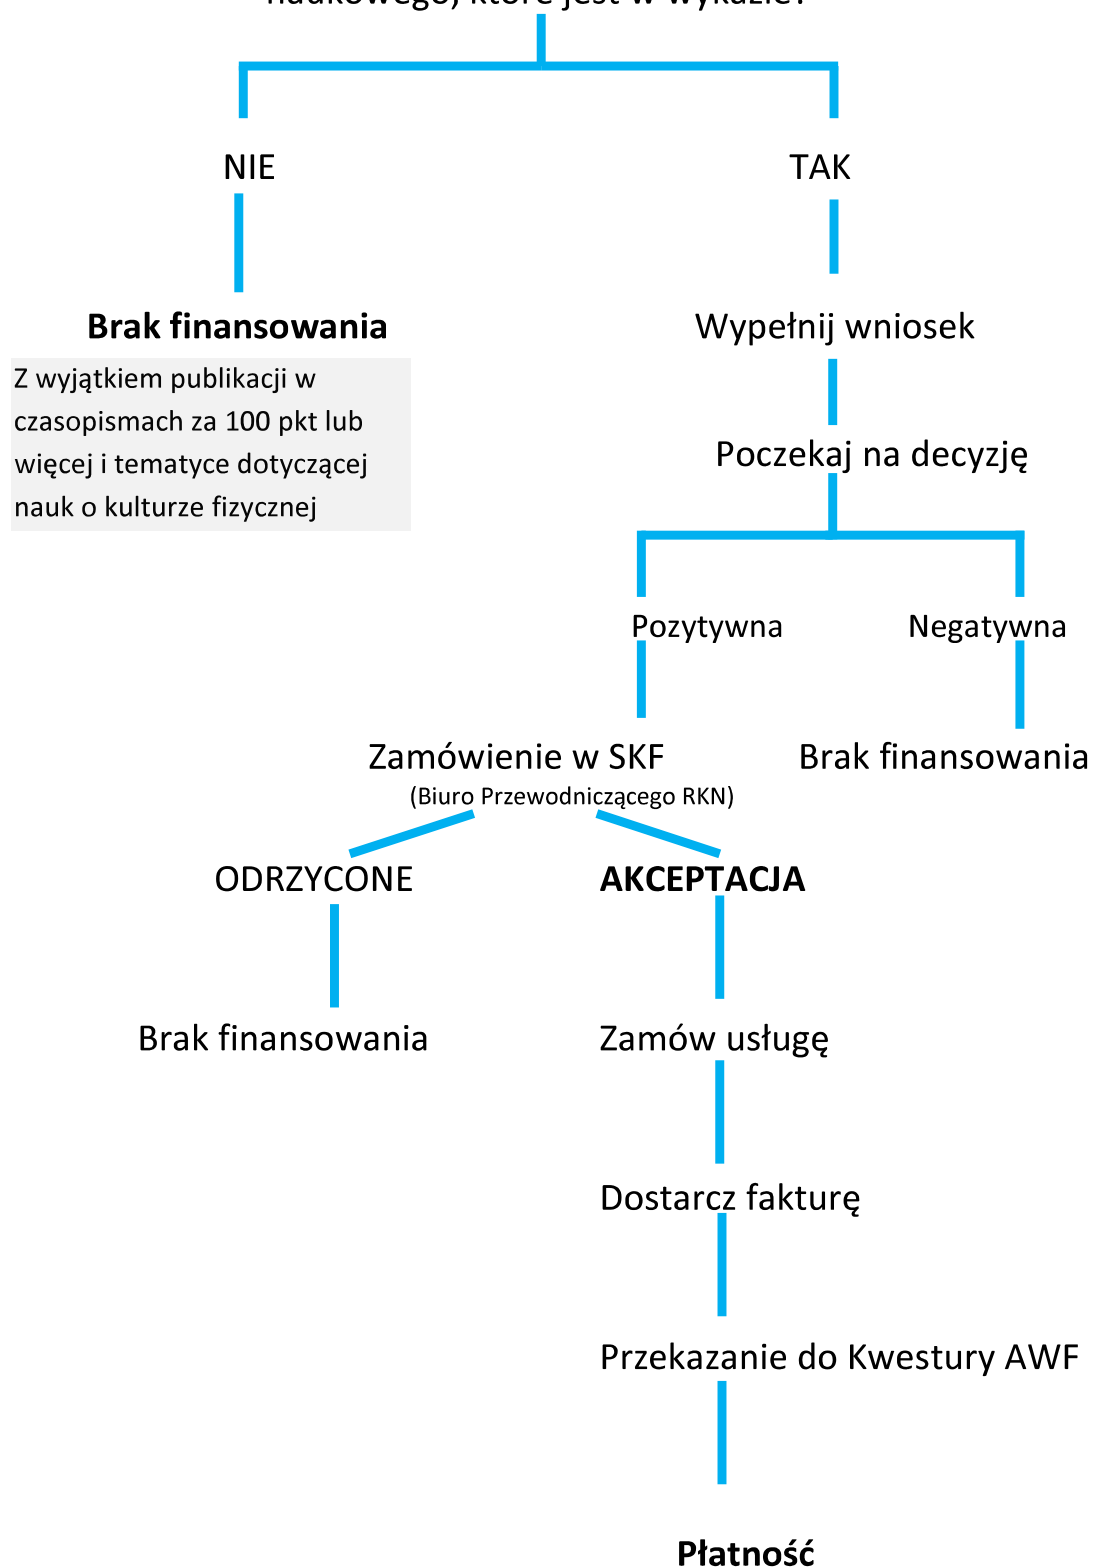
naukowego, które jest w wykazie?

NIE

TAK

Brak finansowania

Z wyjątkiem publikacji w czasopismach za 100 pkt lub więcej i tematyce dotyczącej nauk o kulturze fizycznej

Wypełnij wniosek

Poczekaj na decyzję

Pozytywna

Negatywna

Zamówienie w SKF
(Biuro Przewodniczącego RKN)

Brak finansowania

ODRZYCONE

AKCEPTACJA

Brak finansowania

Zamów usługę

Dostarcz fakturę

Przekazanie do Kwestury AWF

Płatność